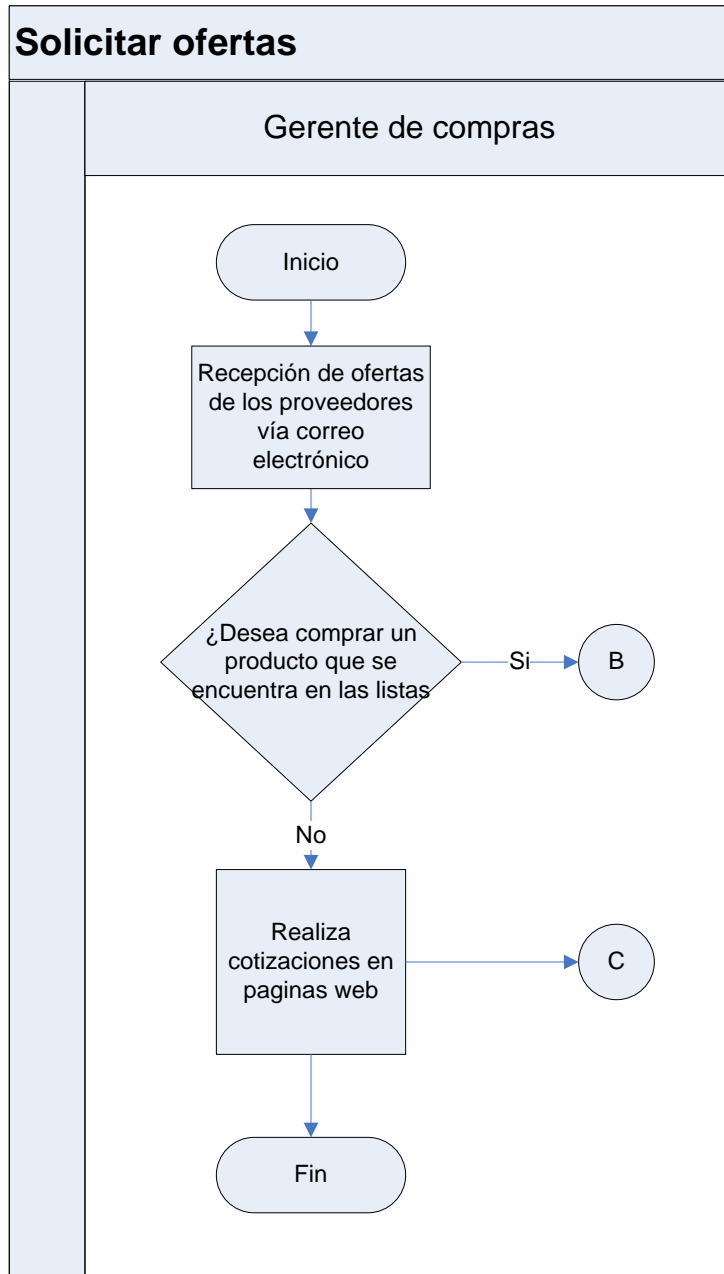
Solicitar ofertas

Gerente de compras

Inicio

Recepción de ofertas de los proveedores vía correo electrónico

¿Desea comprar un producto que se encuentra en las listas

Si

B

No

Realiza cotizaciones en paginas web

C

Fin